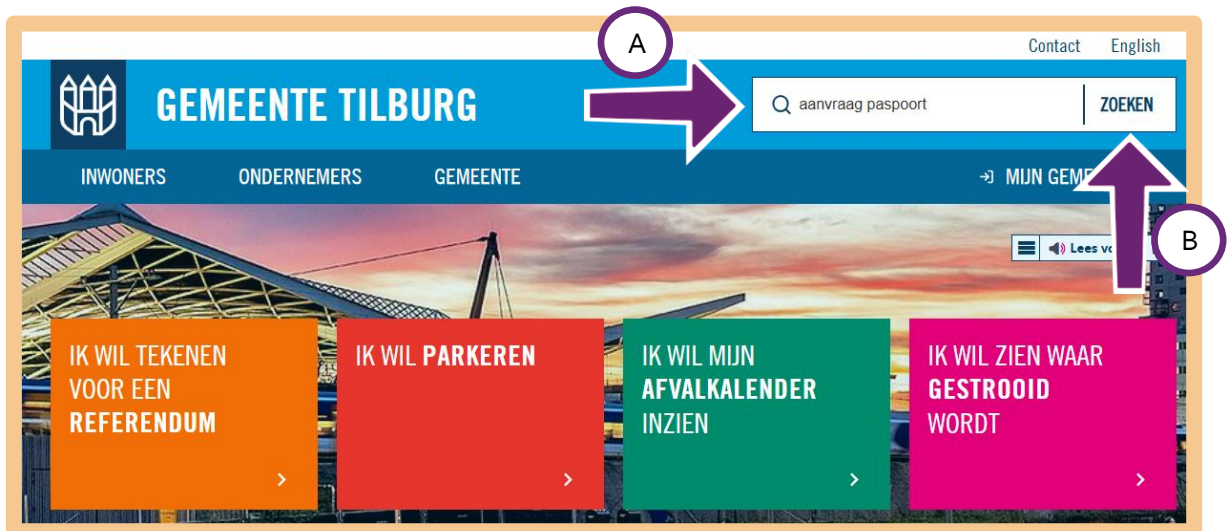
Contact English

A

GEMEENTE TILBURG

aanvraag paspoort ZOEKEN

INWONERS ONDERNEMERS GEMEENTE

MIJN GEME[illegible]

Lees vo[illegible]

B

IK WIL TEKENEN VOOR EEN REFERENDUM

IK WIL PARKEREN

IK WIL MIJN AFVALKALENDER INZIEN

IK WIL ZIEN WAAR GESTROOID WORDT